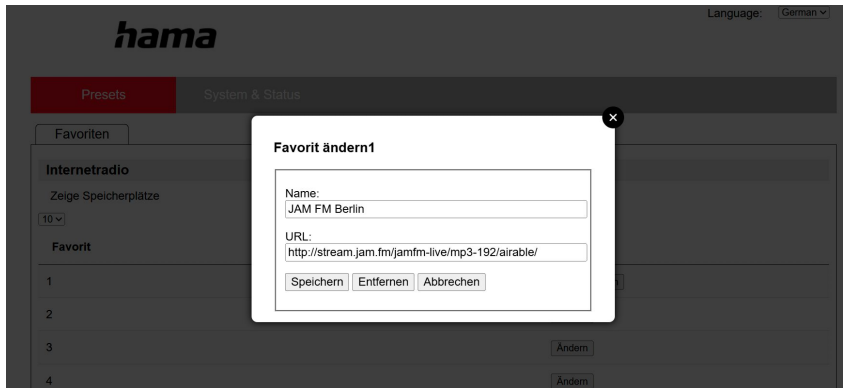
hama

Language: German

Presets System & Status

Favoriten

Internetradio

Zeige Speicherplätze

10

Favorit

1

2

3

4

Ändern

Ändern

Favorit ändern1

Name:
JAM FM Berlin

URL:
http://stream.jam.fm/jamfm-live/mp3-192/airable/

Speichern Entfernen Abbrechen